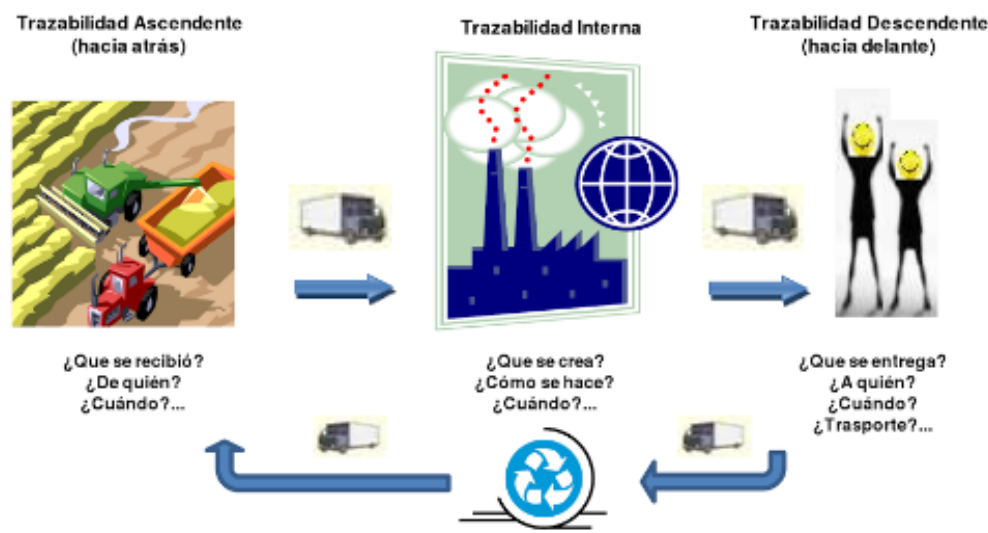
Trazabilidad Ascendente
(hacia atrás)

Trazabilidad Interna

Trazabilidad Descendente
(hacia delante)

¿Que se recibió?
¿De quién?
¿Cuándo?...

¿Que se crea?
¿Cómo se hace?
¿Cuándo?...

¿Que se entrega?
¿A quién?
¿Cuándo?
¿Trasporte?...